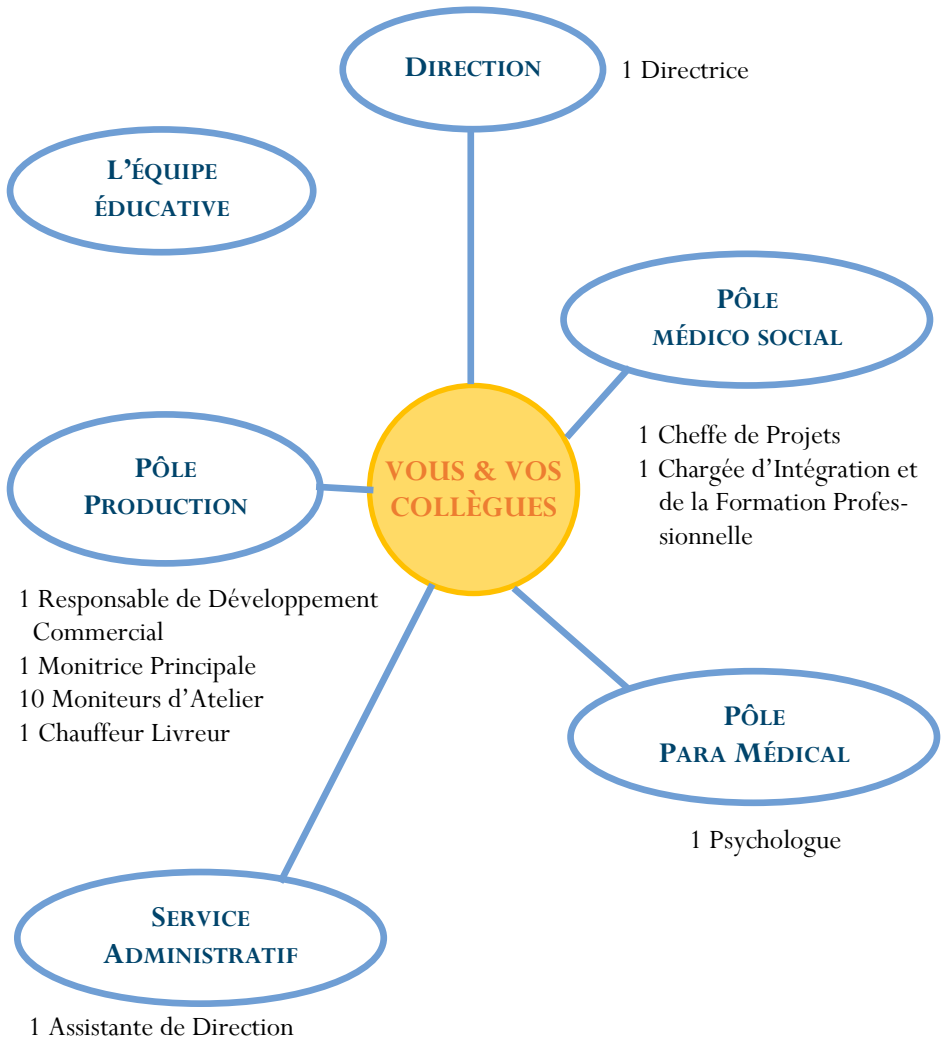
DIRECTION

1 Directrice

L'ÉQUIPE ÉDUCATIVE

PÔLE MÉDICO SOCIAL

1 Cheffe de Projets
1 Chargée d'Intégration et de la Formation Professionnelle

PÔLE PRODUCTION

VOUS & VOS COLLÈGUES

1 Responsable de Développement Commercial
1 Monitrice Principale
10 Moniteurs d'Atelier
1 Chauffeur Livreur

PÔLE PARA MÉDICAL

1 Psychologue

SERVICE ADMINISTRATIF

1 Assistante de Direction